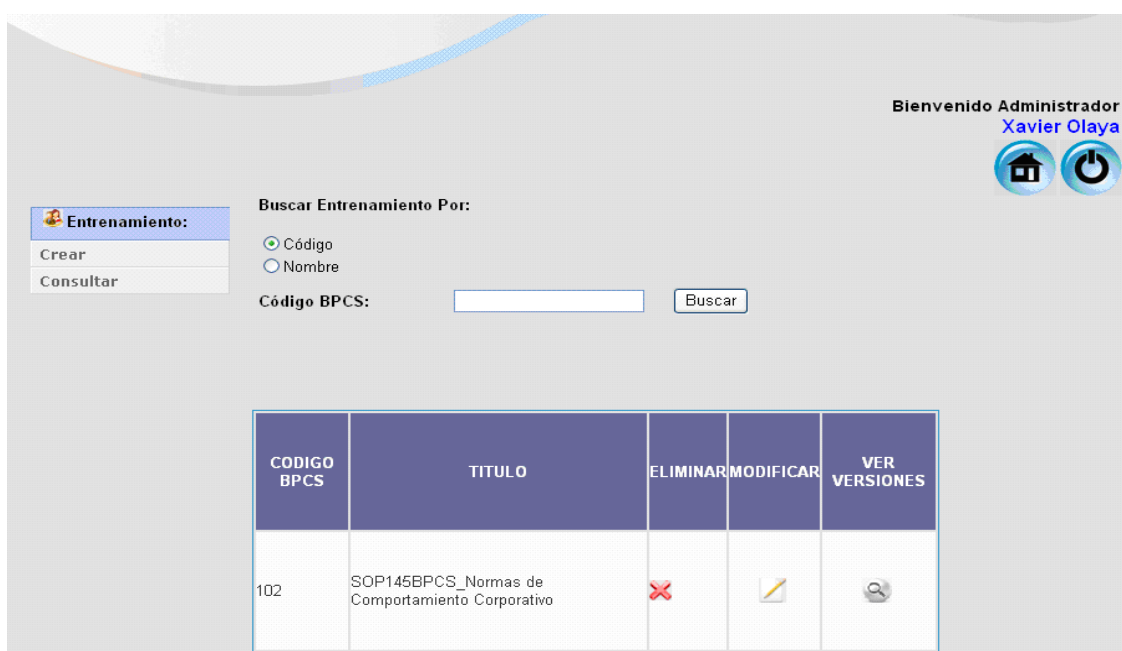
Bienvenido Administrador
Xavier Olaya

Entrenamiento:
Crear
Consultar

Buscar Entrenamiento Por:

Código
Nombre

Código BPCS:

Buscar

| CODIGO BPCS | TITULO | ELIMINAR | MODIFICAR | VER VERSIONES |
|---|---|---|---|---|
| 102 | SOP145BPCS_Normas de Comportamiento Corporativo | | | |